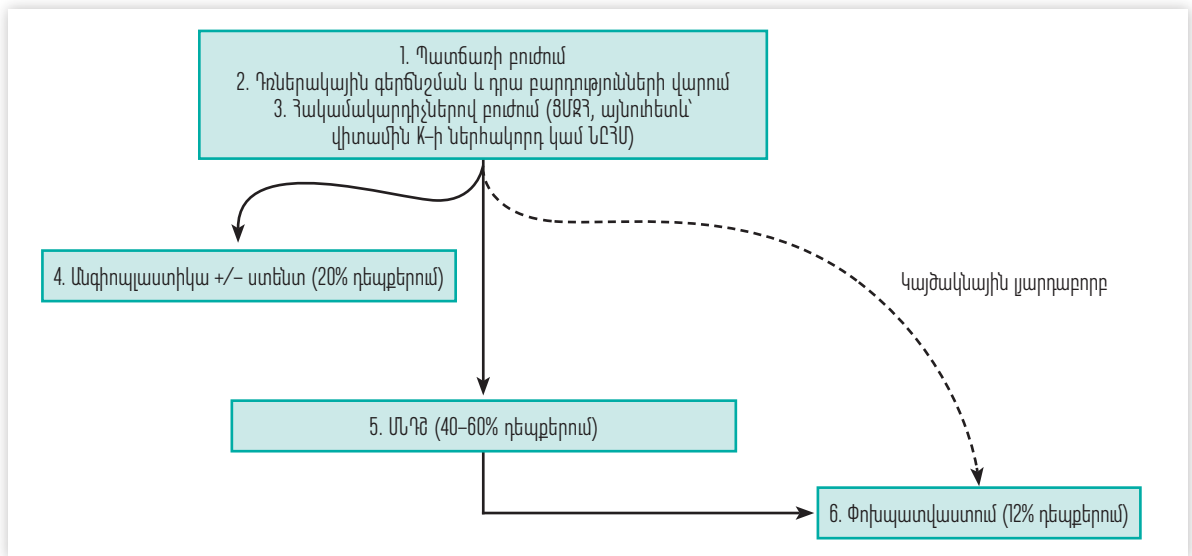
1. Պատճառի բուժում
2. Դռներակային գերճնշման և դրա բարդությունների վարում
3. Հակամակարդիչներով բուժում (ՑՄՋՀ, այնուհետև՝ վիտամին K–ի ներհակորդ կամ ՆԲՀՄ)

4. Անգիոպլաստիկա +/– ստենտ (20% դեպքերում)

Կայծակնային լյարդաբորբ

5. ՄՆԴՇ (40–60% դեպքերում)

6. Փոխպատվաստում (12% դեպքերում)